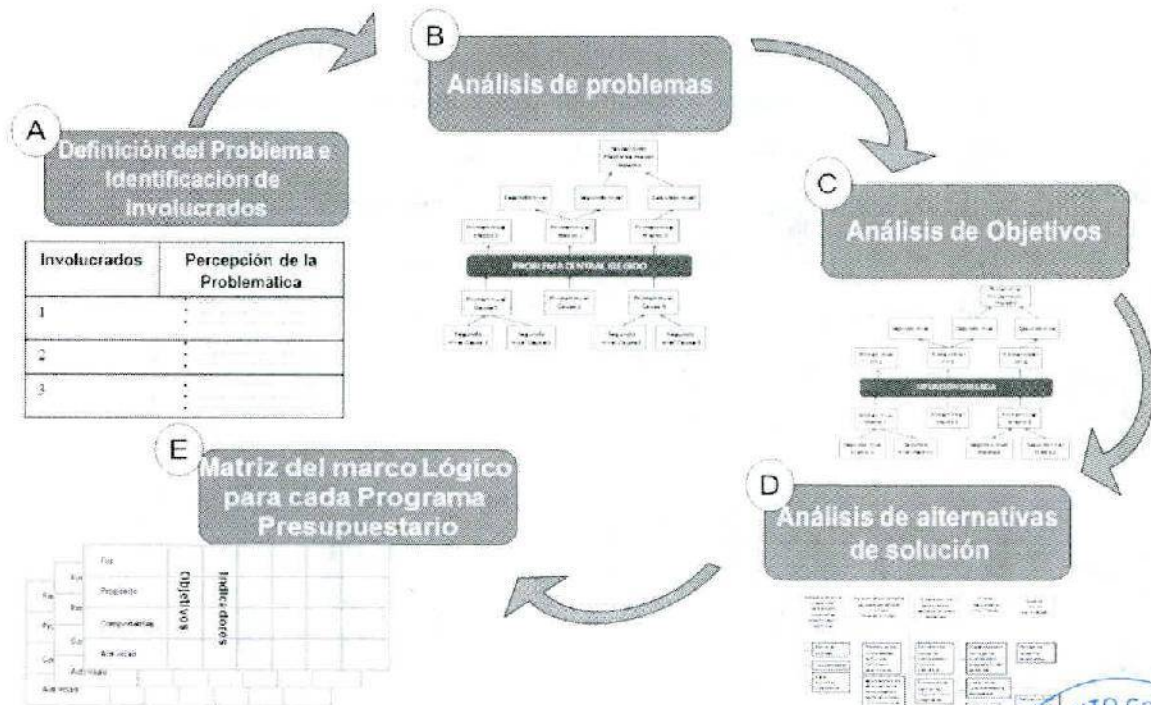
A

Definición del Problema e Identificación de involucrados

| Involucrados | Percepción de la Problemática |
|---|---|
| 1 | : |
| 2 | : |
| 3 | : |

B

Análisis de problemas

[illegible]

C

Análisis de Objetivos

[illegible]

D

Análisis de alternativas de solución

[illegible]

E

Matriz del marco Lógico para cada Programa Presupuestario

Fin

Propósito

Componentes

Actividades

Objetivos

Indicadores

Actividades

Actividades